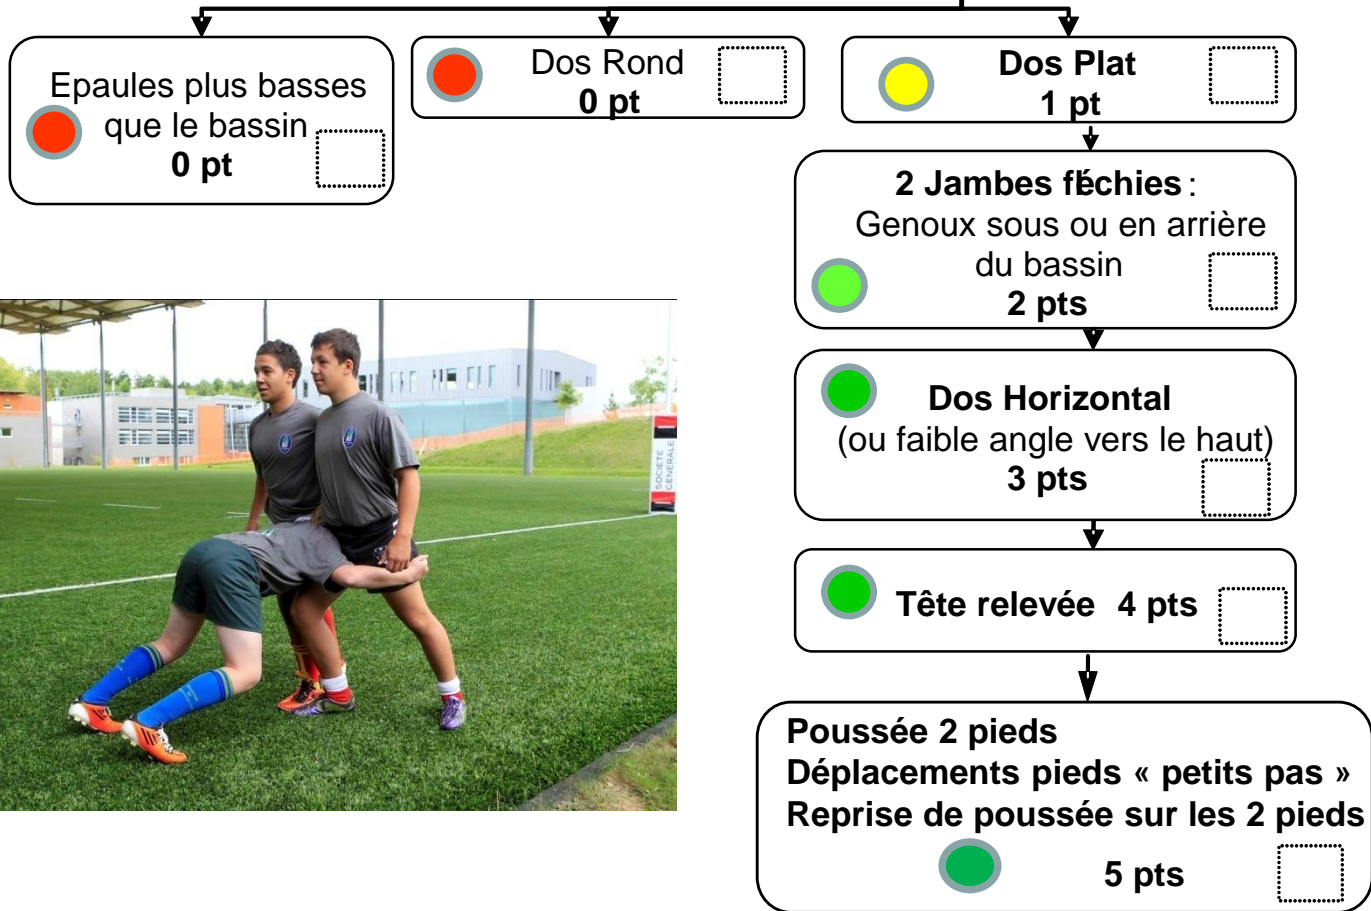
Epaules plus basses que le bassin
0 pt

Dos Rond
0 pt

Dos Plat
1 pt

2 Jambes fléchies :
Genoux sous ou en arrière du bassin
2 pts

Dos Horizontal
(ou faible angle vers le haut)
3 pts

Tête relevée 4 pts

Poussée 2 pieds
Déplacements pieds « petits pas »
Reprise de poussée sur les 2 pieds
5 pts

SOCIETE GENERALE